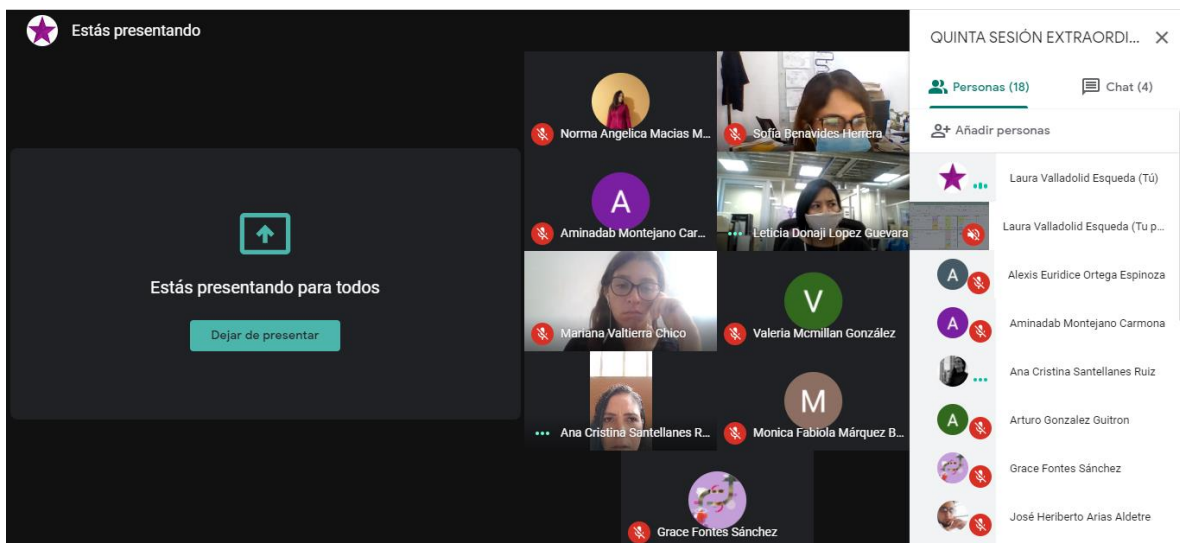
Estás presentando

Estás presentando para todos

Dejar de presentar

Norma Angelica Macias M...

Sofia Benavides Herrera

A

Aminadab Montejano Car...

Leticia Donaji Lopez Guevara

Mariana Valtierra Chico

V

Valeria Mcmillan González

Ana Cristina Santellanes R...

M

Monica Fabiola Márquez B...

Grace Fontes Sánchez

QUINTA SESIÓN EXTRAORDI...

Personas (18)

Chat (4)

Añadir personas

Laura Valladolid Esqueda (Tú)

Laura Valladolid Esqueda (Tu p...

A

Alexis Euridice Ortega Espinoza

A

Aminadab Montejano Carmona

Ana Cristina Santellanes Ruiz

A

Arturo Gonzalez Guitron

Grace Fontes Sánchez

José Heriberto Arias Aldetre